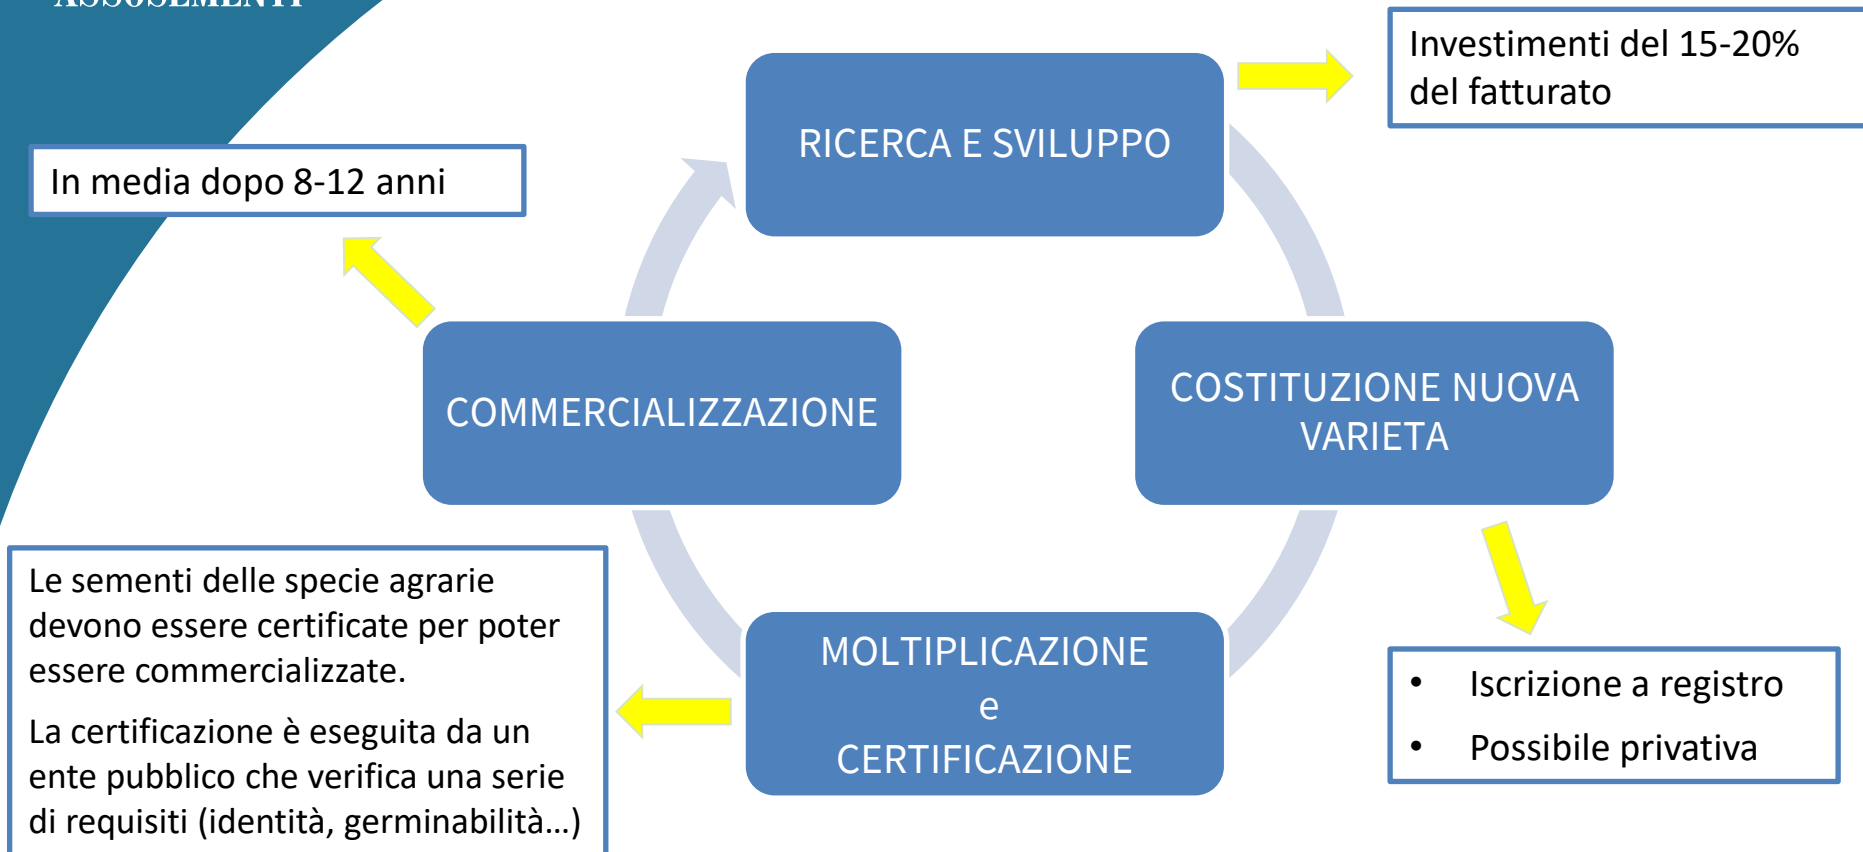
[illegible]

Investimenti del 15-20% del fatturato

In media dopo 8-12 anni

RICERCA E SVILUPPO

COMMERCIALIZZAZIONE

COSTITUZIONE NUOVA VARIETA

MOLTIPLICAZIONE
e
CERTIFICAZIONE

Le sementi delle specie agrarie devono essere certificate per poter essere commercializzate.

La certificazione è eseguita da un ente pubblico che verifica una serie di requisiti (identità, germinabilità…)

• Iscrizione a registro
• Possibile privativa